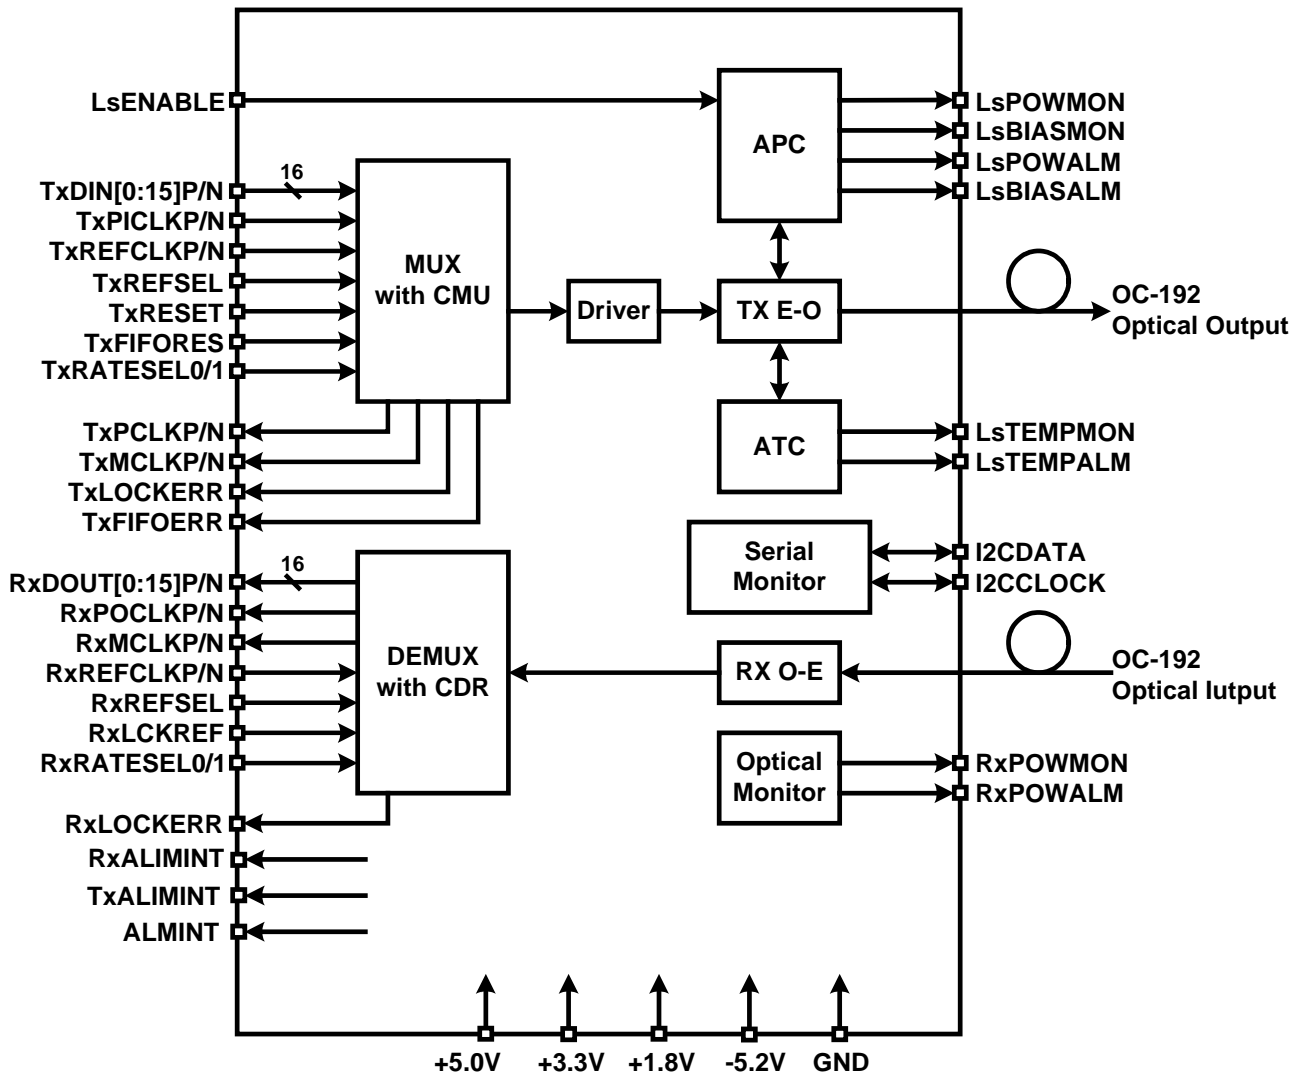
LsENABLE
TxDIN[0:15]P/N
16
TxPICLKP/N
TxREFCLKP/N
TxREFSEL
TxRESET
TxFIFORES
TxRATESEL0/1
TxPCLKP/N
TxMCLKP/N
TxLOCKERR
TxFIFOERR
RxDOUT[0:15]P/N
16
RxPOCLKP/N
RxMCLKP/N
RxREFCLKP/N
RxREFSEL
RxLCKREF
RxRATESEL0/1
RxLOCKERR
RxALIMINT
TxALIMINT
ALMINT

MUX with CMU
Driver
APC
TX E-O
ATC
Serial Monitor
DEMUX with CDR
RX O-E
Optical Monitor

LsPOWMON
LsBIASMON
LsPOWALM
LsBIASALM
OC-192 Optical Output
LsTEMPMON
LsTEMPALM
I2CDATA
I2CCLOCK
OC-192 Optical Iutput
RxPOWMON
RxPOWALM

+5.0V
+3.3V
+1.8V
-5.2V
GND